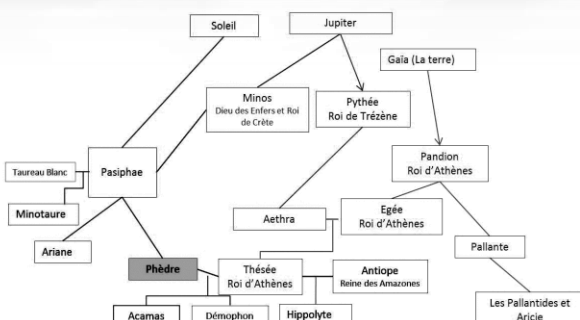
Soleil

Jupiter

Gaïa (La terre)

Minos
Dieu des Enfers et Roi de Crète

Pythée
Roi de Trézène

Taureau Blanc

Pasiphae

Pandion
Roi d'Athènes

Minotaure

Aethra

Egée
Roi d'Athènes

Ariane

Pallante

Phèdre

Thésée
Roi d'Athènes

Antiope
Reine des Amazones

Acamas

Démophon

Hippolyte

Les Pallantides et Aricie